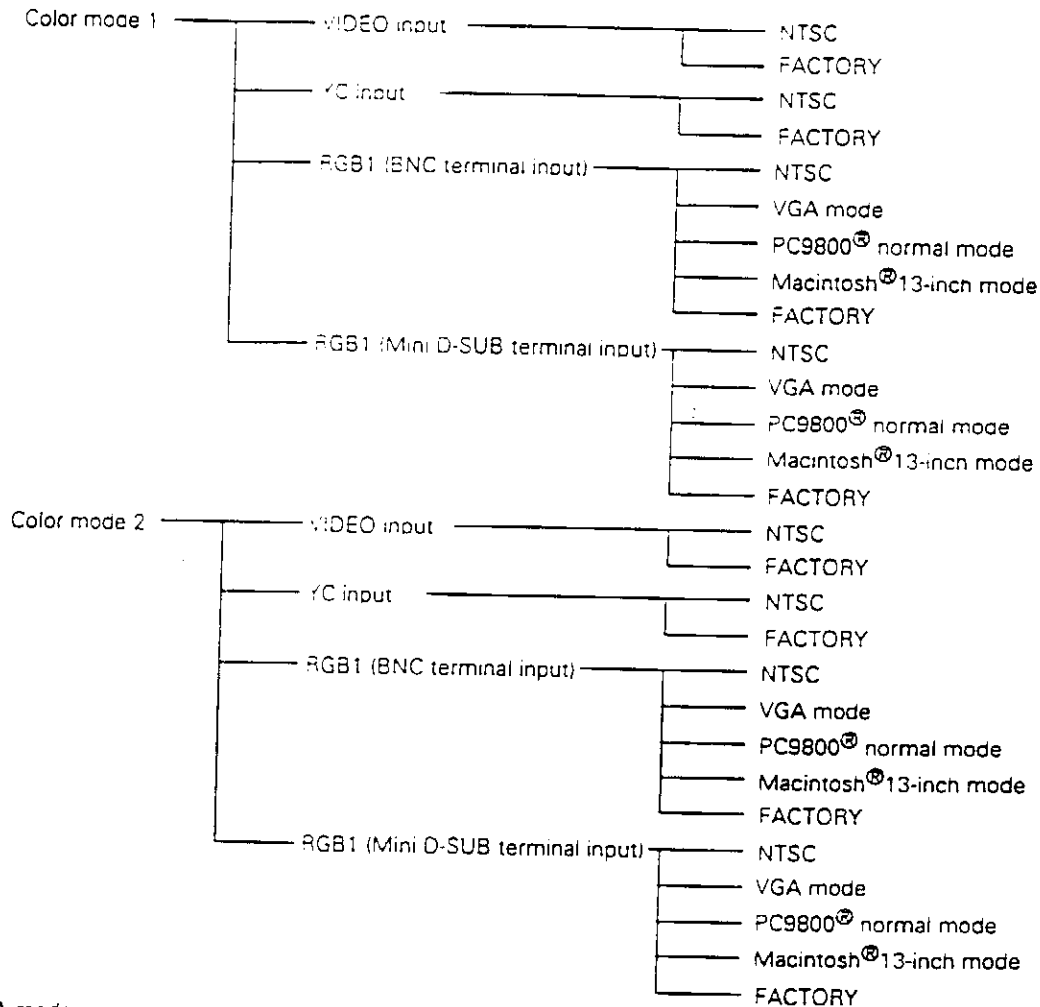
Color mode 1

VIDEO input
NTSC
FACTORY

YC input
NTSC
FACTORY

RGB1 (BNC terminal input)
NTSC
VGA mode
PC9800® normal mode
Macintosh®13-inch mode
FACTORY

RGB1 (Mini D-SUB terminal input)
NTSC
VGA mode
PC9800® normal mode
Macintosh®13-inch mode
FACTORY

Color mode 2

VIDEO input
NTSC
FACTORY

YC input
NTSC
FACTORY

RGB1 (BNC terminal input)
NTSC
VGA mode
PC9800® normal mode
Macintosh®13-inch mode
FACTORY

RGB1 (Mini D-SUB terminal input)
NTSC
VGA mode
PC9800® normal mode
Macintosh®13-inch mode
FACTORY